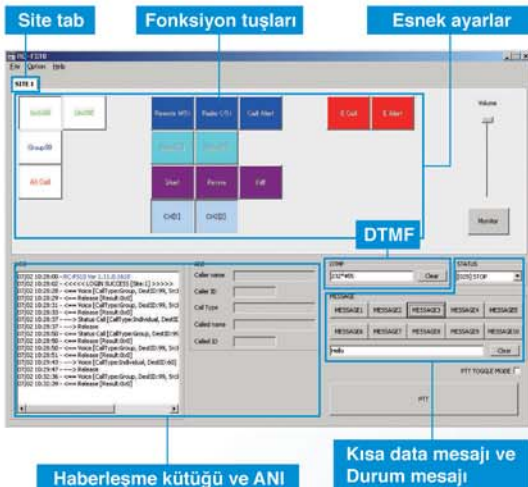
Site tab

Fonksiyon tuşları

Esnek ayarlar

RC-FS10

File Option Help

SITE 1

Group00

All Call

Remote MTU

Radio CTU

Call Alert

E.Call

E.Alert

Volume

Stun

Revive

Kill

CH01

CH02

Monitor

DTMF

LOG

07/02 10:28:00 -- RC-FS10 Ver 1.11.0.1610

07/02 10:28:02 -- <<<<< LOGIN SUCCESS [Site:1] >>>>>

07/02 10:28:28 -- <== Voice [CallType:Group, DestID:99, SrcI

07/02 10:28:29 -- <== Release [Result:0x0]

07/02 10:28:31 -- <== Voice [CallType:Group, DestID:99, SrcI

07/02 10:28:33 -- <== Release [Result:0x0]

07/02 10:28:37 -- ==> Status Call [CallType:Individual, DestID

07/02 10:29:37 -- ==> Release

07/02 10:29:50 -- <== Voice [CallType:Group, DestID:99, SrcI

07/02 10:29:50 -- <== Release [Result:0x0]

07/02 10:29:50 -- <== Voice [CallType:Group, DestID:99, SrcI

07/02 10:29:51 -- <== Release [Result:0x0]

07/02 10:29:43 -- ==> Voice [CallType:Individual, DestID:60]

07/02 10:29:47 -- ==> Release

07/02 10:32:38 -- <== Voice [CallType:Group, DestID:99, SrcI

07/02 10:32:39 -- <== Release [Result:0x0]

ANI

Caller name

Caller ID

Call Type

Called name

Called ID

DTMF

232*#05

Clear

STATUS

[029] STOP

MESSAGE

MESSAGE1 MESSAGE2 MESSAGE3 MESSAGE4 MESSAGE5

MESSAGE6 MESSAGE7 MESSAGE8 MESSAGE9 MESSAGE10

Hello

Clear

PTT TOGGLE MODE

PTT

Haberleşme kütüğü ve ANI

Kısa data mesajı ve Durum mesajı